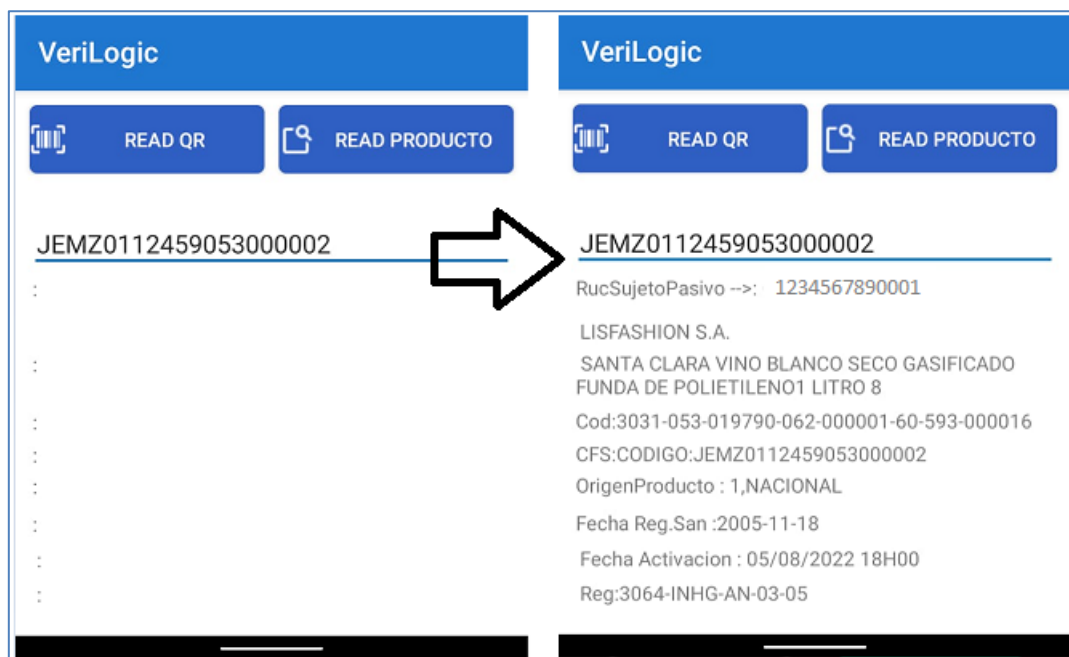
VeriLogic

READ QR

READ PRODUCTO

JEMZ0112459053000002

:

:

:

:

:

:

:

:

VeriLogic

READ QR

READ PRODUCTO

JEMZ0112459053000002

RucSujetoPasivo -->: 1234567890001

LISFASHION S.A.

SANTA CLARA VINO BLANCO SECO GASIFICADO FUNDA DE POLIETILENO1 LITRO 8

Cod:3031-053-019790-062-000001-60-593-000016

CFS:CODIGO:JEMZ0112459053000002

OrigenProducto : 1,NACIONAL

Fecha Reg.San :2005-11-18

Fecha Activacion : 05/08/2022 18H00

Reg:3064-INHG-AN-03-05